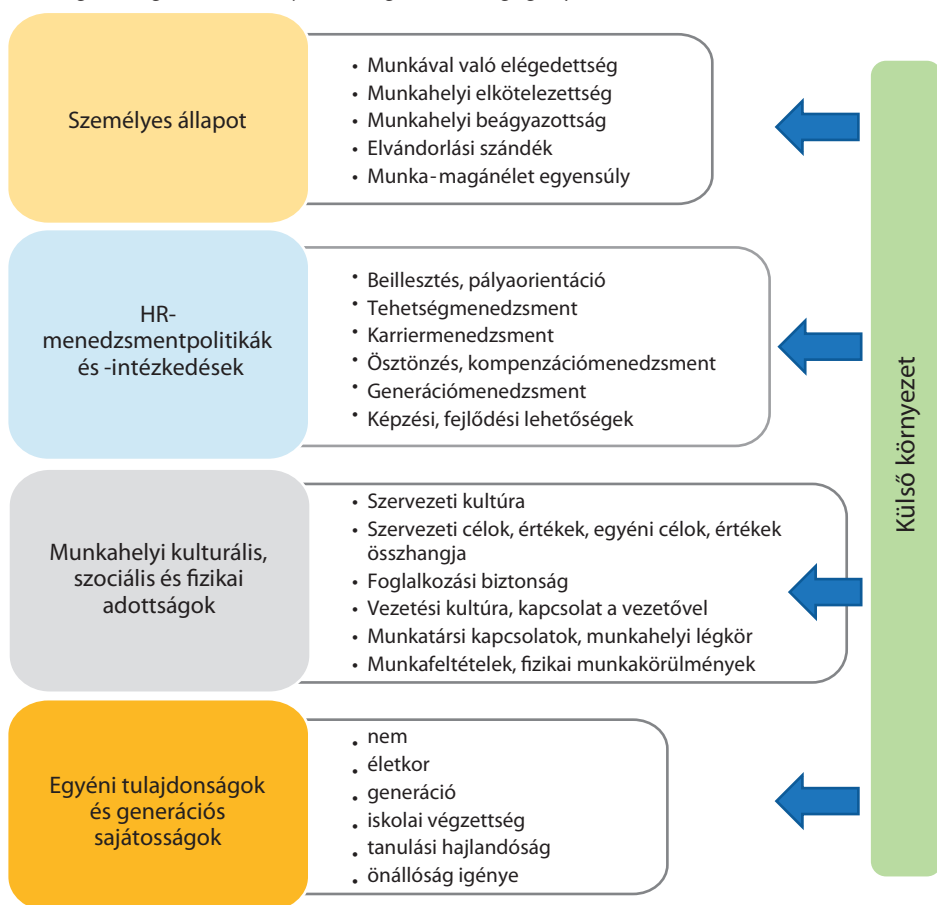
Személyes állapot

• Munkával való elégedettség
• Munkahelyi elkötelezettség
• Munkahelyi beágyazottság
• Elvándorlási szándék
• Munka-magánélet egyensúly

HR-menedzsmentpolitikák és -intézkedések

• Beillesztés, pályaorientáció
• Tehetségmenedzsment
• Karriermenedzsment
• Ösztönzés, kompenzációmenedzsment
• Generációmenedzsment
• Képzési, fejlődési lehetőségek

Munkahelyi kulturális, szociális és fizikai adottságok

• Szervezeti kultúra
• Szervezeti célok, értékek, egyéni célok, értékek összhangja
• Foglalkozási biztonság
• Vezetési kultúra, kapcsolat a vezetővel
• Munkatársi kapcsolatok, munkahelyi légkör
• Munkafeltételek, fizikai munkakörülmények

Egyéni tulajdonságok és generációs sajátosságok

• nem
• életkor
• generáció
• iskolai végzettség
• tanulási hajlandóság
• önállóság igénye

Külső környezet